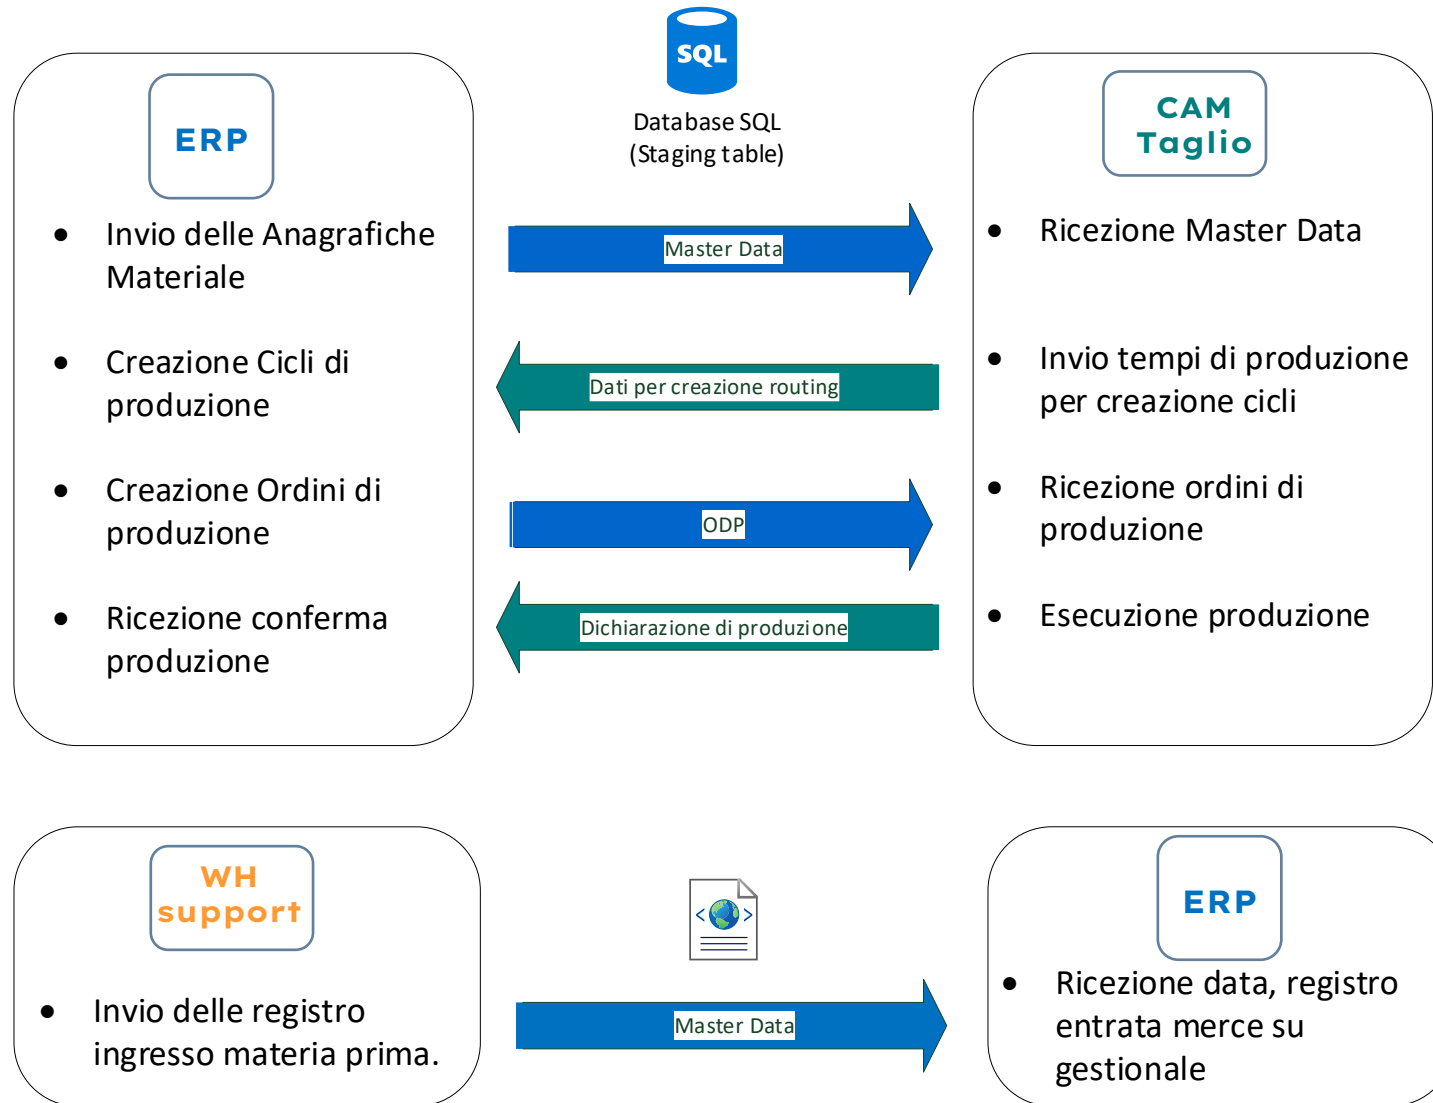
SQL

Database SQL
(Staging table)

ERP

• Invio delle Anagrafiche Materiale

• Creazione Cicli di produzione

• Creazione Ordini di produzione

• Ricezione conferma produzione

Master Data

Dati per creazione routing

ODP

Dichiarazione di produzione

CAM
Taglio

• Ricezione Master Data

• Invio tempi di produzione per creazione cicli

• Ricezione ordini di produzione

• Esecuzione produzione

WH
support

• Invio delle registro ingresso materia prima.

Master Data

ERP

• Ricezione data, registro entrata merce su gestionale